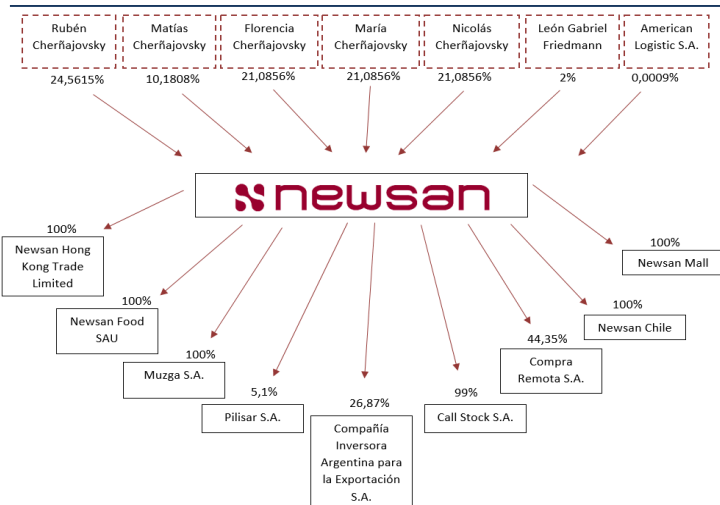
Rubén Cherñajovsky
24,5615%

Matías Cherñajovsky
10,1808%

Florencia Cherñajovsky
21,0856%

María Cherñajovsky
21,0856%

Nicolás Cherñajovsky
21,0856%

León Gabriel Friedmann
2%

American Logistic S.A.
0,0009%

newsan

100%
Newsan Hong Kong Trade Limited

100%
Newsan Food SAU

100%
Muzga S.A.

5,1%
Pilisar S.A.

26,87%
Compañía Inversora Argentina para la Exportación S.A.

99%
Call Stock S.A.

44,35%
Compra Remota S.A.

100%
Newsan Chile

100%
Newsan Mall